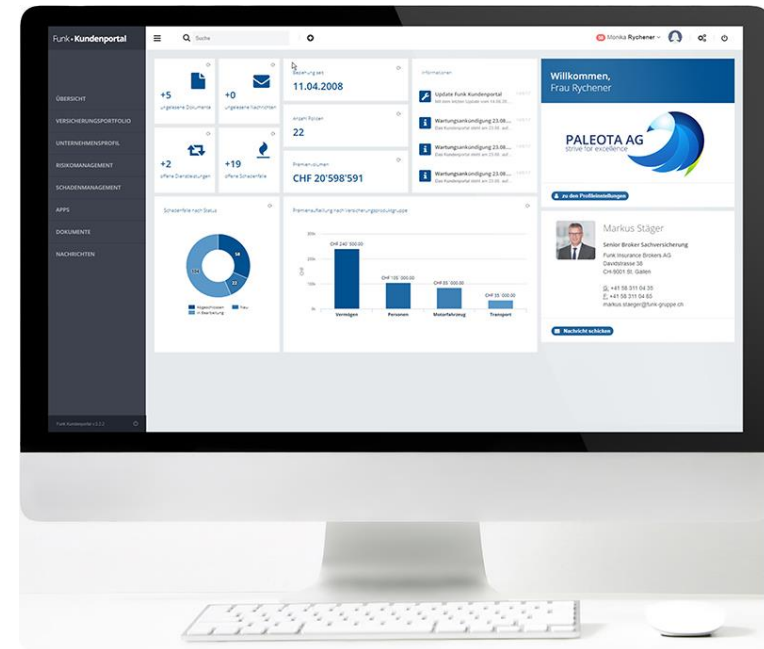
Funk • Kundenportal

Suche

Monika Rychener

ÜBERSICHT
VERSICHERUNGSPORTFOLIO
UNTERNEHMENSPROFIL
RISIKOMANAGEMENT
SCHADENMANAGEMENT
APPS
DOKUMENTE
NACHRICHTEN

Funk Kundenportal v1.2.2

+5
ungelesene Dokumente

+0
ungelesene Nachrichten

+2
offene Dienstleistungen

+19
offene Schadenfälle

Beziehung seit
11.04.2008

Anzahl Policen
22

Prämienvolumen
CHF 20'598'591

Informationen

Update Funk Kundenportal
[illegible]

Wartungsankündigung 23.08...
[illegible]

Wartungsankündigung 23.08...
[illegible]

Wartungsankündigung 23.08...
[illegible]

Willkommen,
Frau Rychener

PALEOTA AG
strive for excellence

zu den Profileinstellungen

Schadenfälle nach Status

Abgeschlossen
In Bearbeitung
Neu

Prämienaufteilung nach Versicherungsgruppe

CHF 240'000.00
CHF 100'000.00
CHF 80'000.00
CHF 35'000.00

Vermögen
Personen
Motorfahrzeug
Transport

Markus Stäger
Senior Broker Sachversicherung
Funk Insurance Brokers AG
Davidstrasse 38
CH-9001 St. Gallen

+41 58 311 04 35
+41 58 311 04 63
markus.staeger@funk-gruppe.ch

Nachricht schicken